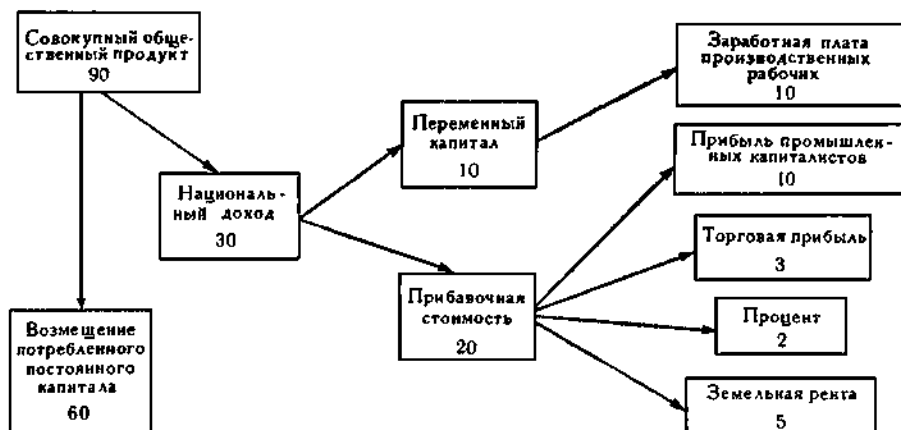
Совокупный общественный продукт
90

Национальный доход
30

Возмещение потребленного постоянного капитала
60

Переменный капитал
10

Прибавочная стоимость
20

Заработная плата производственных рабочих
10

Прибыль промышленных капиталистов
10

Торговая прибыль
3

Процент
2

Земельная рента
5